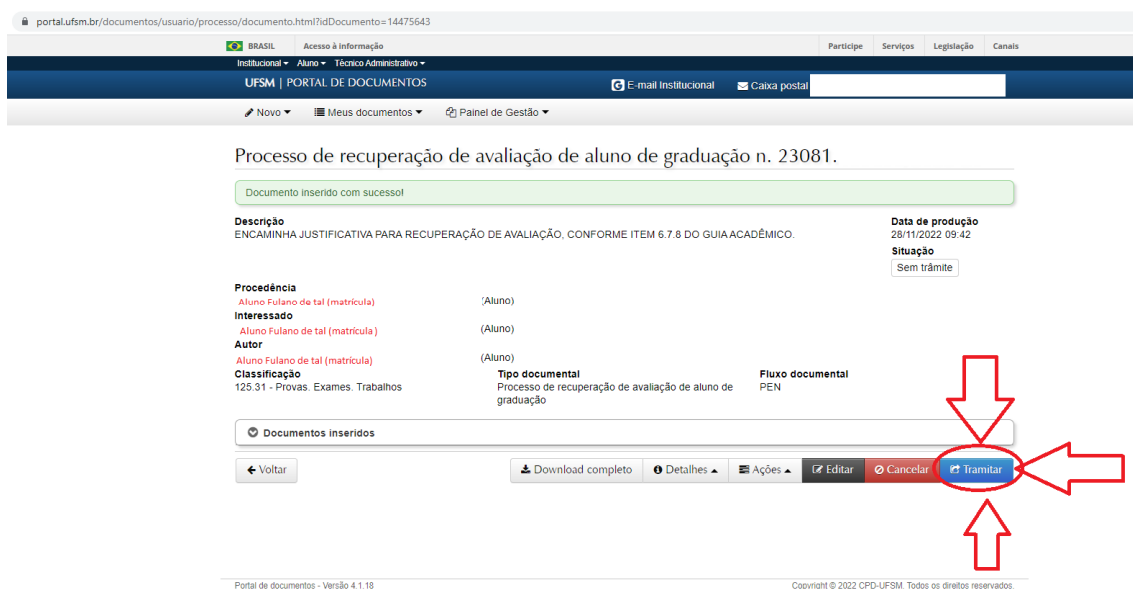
portal.ufsm.br/documentos/usuario/processo/documento.html?idDocumento=14475643

BRASIL Acesso à informação Participe Serviços Legislação Canais

Institucional ▾ Aluno ▾ Técnico Administrativo ▾

UFSM | PORTAL DE DOCUMENTOS

E-mail Institucional Caixa postal

Novo ▾ Meus documentos ▾ Painel de Gestão ▾

Processo de recuperação de avaliação de aluno de graduação n. 23081.

Documento inserido com sucesso!

Descrição
ENCAMINHA JUSTIFICATIVA PARA RECUPERAÇÃO DE AVALIAÇÃO, CONFORME ITEM 6.7.8 DO GUIA ACADÊMICO.

Data de produção
28/11/2022 09:42
Situação
Sem trâmite

Procedência
Aluno Fulano de tal (matrícula) (Aluno)
Interessado
Aluno Fulano de tal (matrícula) (Aluno)
Autor
Aluno Fulano de tal (matrícula) (Aluno)

Classificação
125.31 - Provas. Exames. Trabalhos

Tipo documental
Processo de recuperação de avaliação de aluno de graduação

Fluxo documental
PEN

Documentos inseridos

Voltar Download completo Detalhes ▴ Ações ▴ Editar Cancelar Tramitar

Portal de documentos - Versão 4.1.18

Copyright © 2022 CPD-UFSM. Todos os direitos reservados.